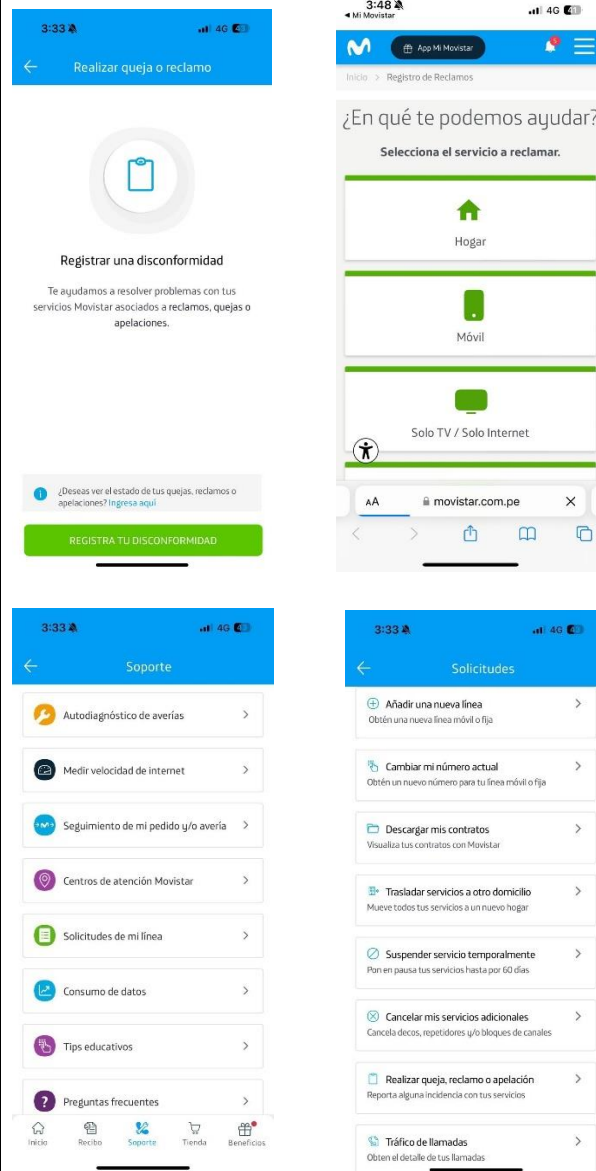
3:33 4G

Realizar queja o reclamo

Registrar una disconformidad

Te ayudamos a resolver problemas con tus servicios Movistar asociados a reclamos, quejas o apelaciones.

¿Deseas ver el estado de tus quejas, reclamos o apelaciones? Ingresa aquí

REGISTRA TU DISCONFORMIDAD

3:48
◂ Mi Movistar
4G 41

App Mi Movistar

Inicio > Registro de Reclamos

¿En qué te podemos ayudar?

Selecciona el servicio a reclamar.

Hogar

Móvil

Solo TV / Solo Internet

AA movistar.com.pe

3:33 4G

Soporte

Autodiagnóstico de averías

Medir velocidad de internet

Seguimiento de mi pedido y/o avería

Centros de atención Movistar

Solicitudes de mi línea

Consumo de datos

Tips educativos

Preguntas frecuentes

Inicio Recibo Soporte Tienda Beneficios

3:33 4G

Solicitudes

Añadir una nueva línea
Obtén una nueva línea móvil o fija

Cambiar mi número actual
Obtén un nuevo número para tu línea móvil o fija

Descargar mis contratos
Visualiza tus contratos con Movistar

Trasladar servicios a otro domicilio
Mueve todos tus servicios a un nuevo hogar

Suspender servicio temporalmente
Pon en pausa tus servicios hasta por 60 días

Cancelar mis servicios adicionales
Cancela decos, repetidores y/o bloques de canales

Realizar queja, reclamo o apelación
Reporta alguna incidencia con tus servicios

Tráfico de llamadas
Obten el detalle de tus llamadas